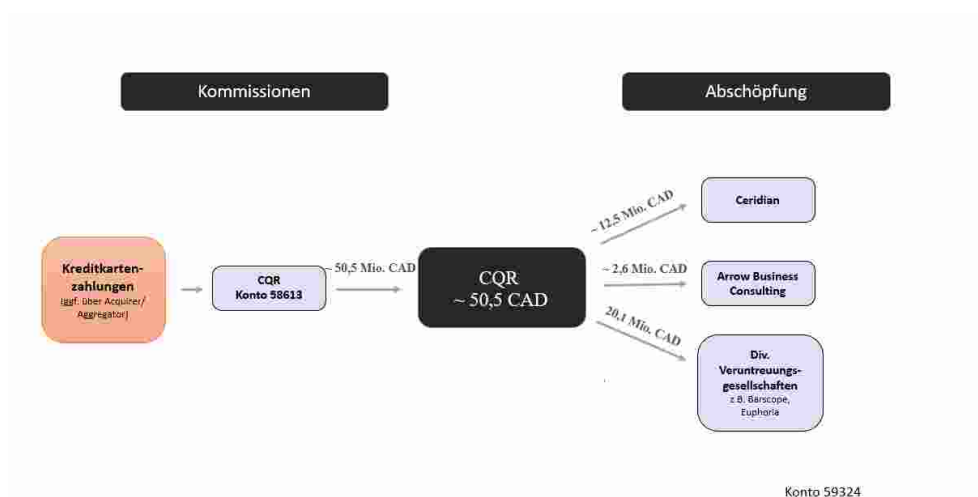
Kommissionen

Abschöpfung

Kreditkartenzahlungen
(ggf. über Acquirer/ Aggregator)

CQR
Konto 58613

~ 50,5 Mio. CAD

CQR
~ 50,5 CAD

~ 12,5 Mio. CAD

~ 2,6 Mio. CAD

20,1 Mio. CAD

Ceridian

Arrow Business Consulting

Div. Veruntreuungsgesellschaften
z.B. Barscope, Euphoria

Konto 59324